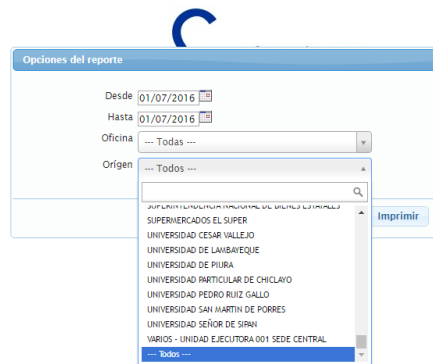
Opciones del reporte

Desde 01/07/2016

Hasta 01/07/2016

Oficina --- Todas ---

Orígen --- Todos ---

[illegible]
SUPERMERCADOS EL SUPER
UNIVERSIDAD CESAR VALLEJO
UNIVERSIDAD DE LAMBAYEQUE
UNIVERSIDAD DE PIURA
UNIVERSIDAD PARTICULAR DE CHICLAYO
UNIVERSIDAD PEDRO RUIZ GALLO
UNIVERSIDAD SAN MARTIN DE PORRES
UNIVERSIDAD SEÑOR DE SIPAN
VARIOS - UNIDAD EJECUTORA 001 SEDE CENTRAL
--- Todos ---

Imprimir